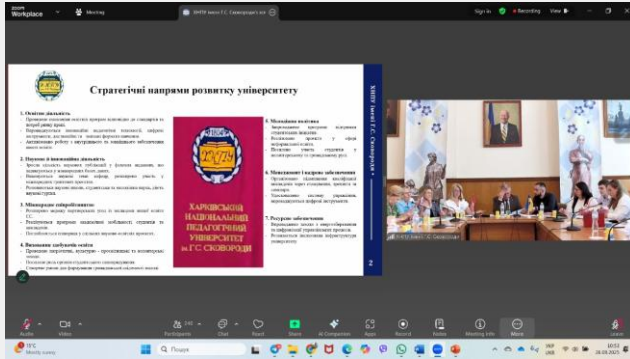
zoom Workplace

Meeting

ХНПУ імені Г.С. Сковороди (ск

Sign in

Recording

View

Стратегічні напрями розвитку університету

1. Освітня діяльність
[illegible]

2. Наукова й інноваційна діяльність
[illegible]

3. Міжнародне співробітництво
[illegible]

4. Виховання здобувачів освіти
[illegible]

ХНПУ

ХАРКІВСЬКИЙ НАЦІОНАЛЬНИЙ ПЕДАГОГІЧНИЙ УНІВЕРСИТЕТ ім. Г.С. СКОВОРОДИ

5. Молодіжна політика
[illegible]

6. Менеджмент і кадрове забезпечення
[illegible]

7. Ресурсне забезпечення
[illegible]

ХНПУ імені Г.С. Сковороди

2

ХНПУ імені Г.С. Сковороди

Audio

Video

Participants 192

Chat

React

Share

AI Companion

Apps

Record

Notes

Meeting info

More

19°C
Mostly sunny

Пошук

10:53
28.03.2025